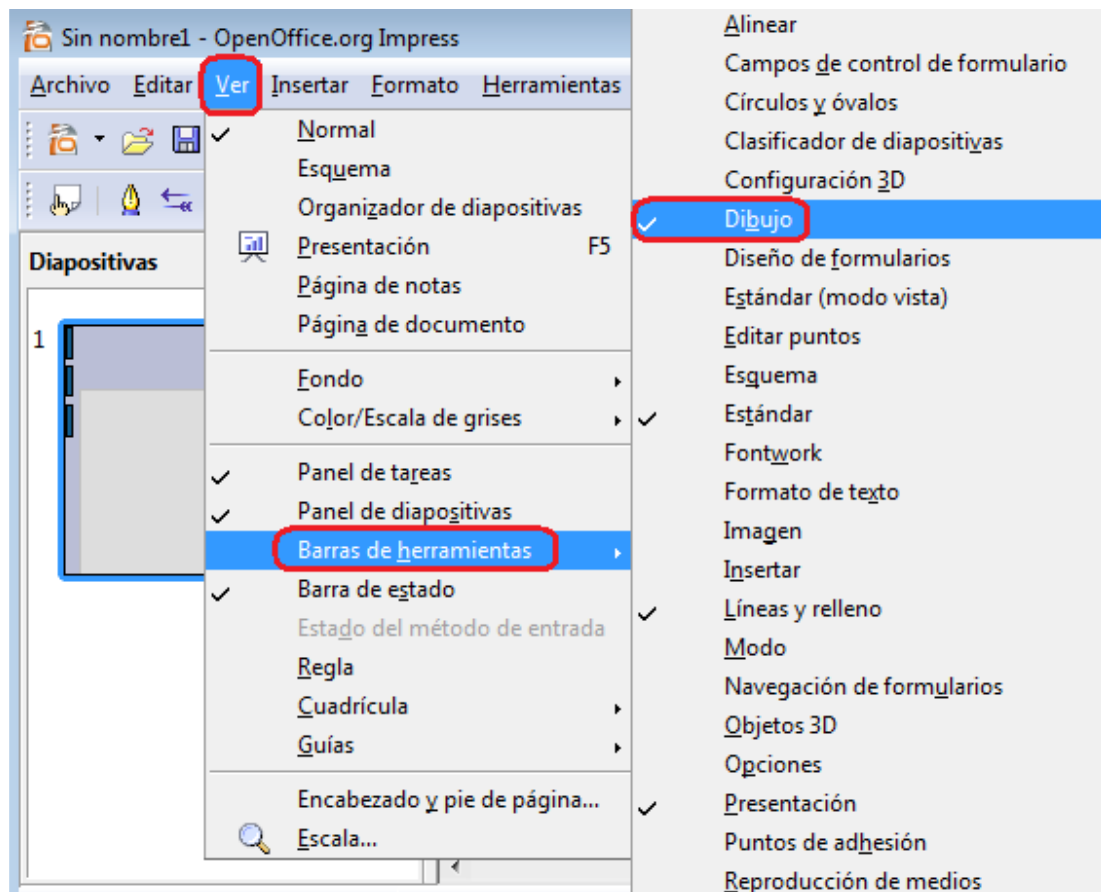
Sin nombre1 - OpenOffice.org Impress

Archivo Editar Ver Insertar Formato Herramientas

Diapositivas

1

Normal
Esquema
Organizador de diapositivas
Presentación F5
Página de notas
Página de documento

Fondo
Color/Escala de grises

Panel de tareas
Panel de diapositivas
Barras de herramientas
Barra de estado
Estado del método de entrada
Regla
Cuadrícula
Guías

Encabezado y pie de página...
Escala...

Alinear
Campos de control de formulario
Círculos y óvalos
Clasificador de diapositivas
Configuración 3D
Dibujo
Diseño de formularios
Estándar (modo vista)
Editar puntos
Esquema
Estándar
Fontwork
Formato de texto
Imagen
Insertar
Líneas y relleno
Modo
Navegación de formularios
Objetos 3D
Opciones
Presentación
Puntos de adhesión
Reproducción de medios